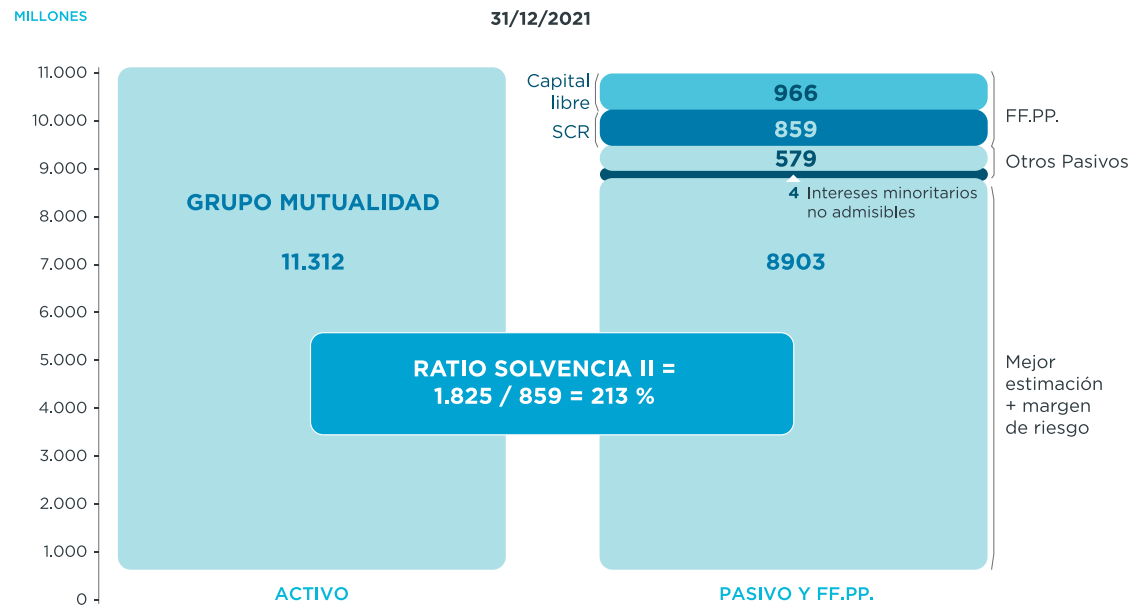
MILLONES

31/12/2021

11.000
10.000
9.000
8.000
7.000
6.000
5.000
4.000
3.000
2.000
1.000
0

GRUPO MUTUALIDAD

11.312

Capital libre

966

SCR

859

FF.PP.

579

Otros Pasivos

4 Intereses minoritarios no admisibles

8903

RATIO SOLVENCIA II = 1.825 / 859 = 213 %

Mejor estimación + margen de riesgo

ACTIVO

PASIVO Y FF.PP.